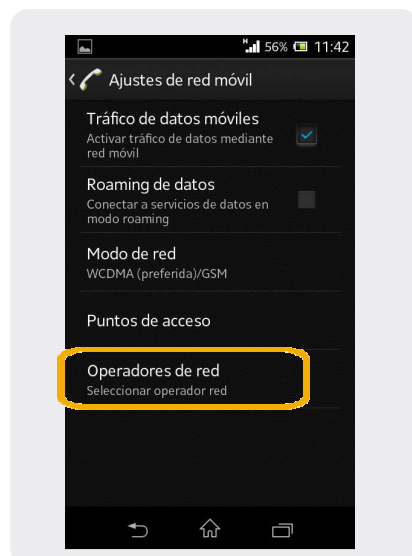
H 56% 11:42

Ajustes de red móvil

Tráfico de datos móviles
Activar tráfico de datos mediante red móvil

Roaming de datos
Conectar a servicios de datos en modo roaming

Modo de red
WCDMA (preferida)/GSM

Puntos de acceso

Operadores de red
Seleccionar operador red